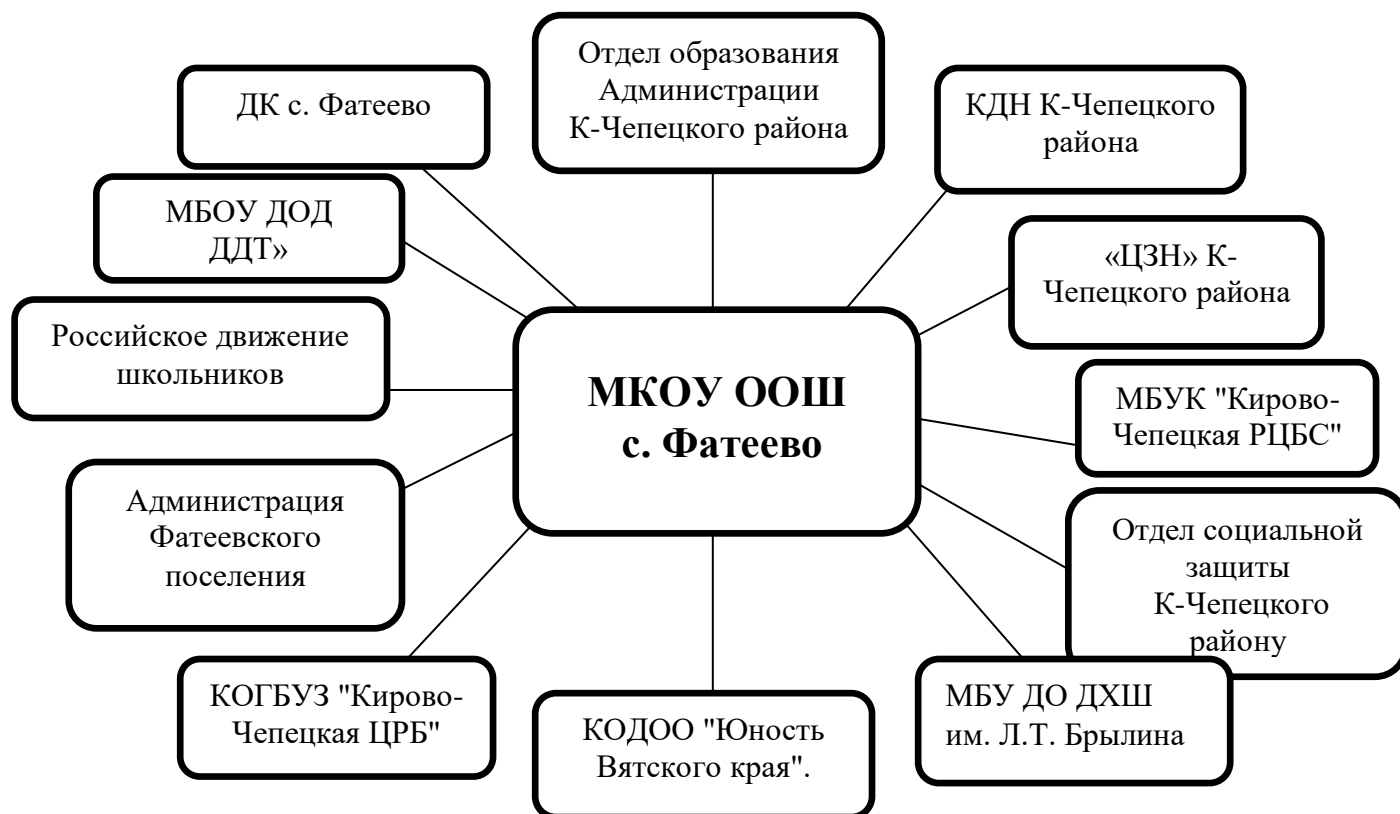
Отдел образования Администрации К-Чепецкого района

ДК с. Фатеево

КДН К-Чепецкого района

МБОУ ДОД ДДТ»

«ЦЗН» К-Чепецкого района

Российское движение школьников

МКОУ ООШ с. Фатеево

МБУК "Кирово-Чепецкая РЦБС"

Администрация Фатеевского поселения

Отдел социальной защиты К-Чепецкого району

КОГБУЗ "Кирово-Чепецкая ЦРБ"

КОДОО "Юность Вятского края".

МБУ ДО ДХШ им. Л.Т. Брылина